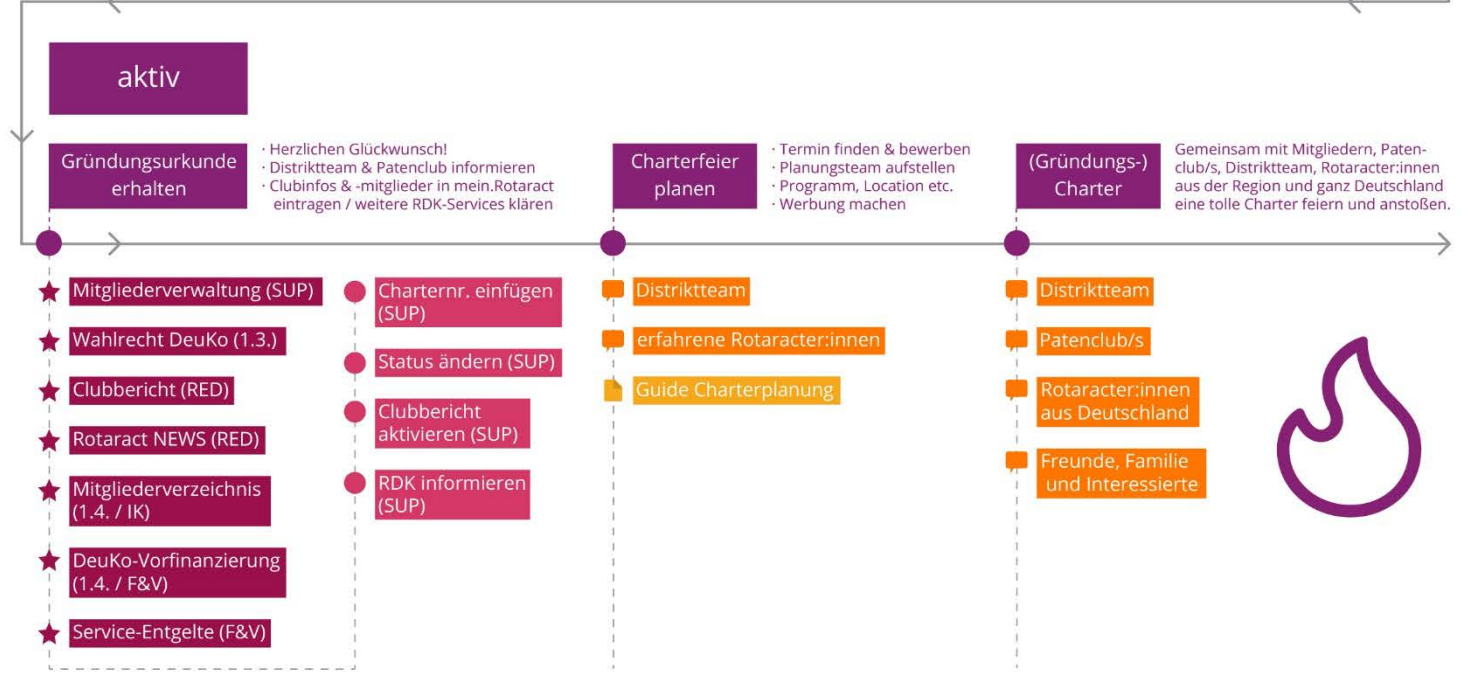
aktiv

Gründungsurkunde erhalten

· Herzlichen Glückwunsch!
· Distriktteam & Patenclub informieren
· Clubinfos & -mitglieder in mein.Rotaract eintragen / weitere RDK-Services klären

Charterfeier planen

· Termin finden & bewerben
· Planungsteam aufstellen
· Programm, Location etc.
· Werbung machen

(Gründungs-) Charter

Gemeinsam mit Mitgliedern, Patenclub/s, Distriktteam, Rotaracter:innen aus der Region und ganz Deutschland eine tolle Charter feiern und anstoßen.

Mitgliederverwaltung (SUP)

Wahlrecht DeuKo (1.3.)

Clubbericht (RED)

Rotaract NEWS (RED)

Mitgliederverzeichnis (1.4. / IK)

DeuKo-Vorfinanzierung (1.4. / F&V)

Service-Entgelte (F&V)

Charternr. einfügen (SUP)

Status ändern (SUP)

Clubbericht aktivieren (SUP)

RDK informieren (SUP)

Distriktteam

erfahrene Rotaracter:innen

Guide Charterplanung

Distriktteam

Patenclub/s

Rotaracter:innen aus Deutschland

Freunde, Familie und Interessierte